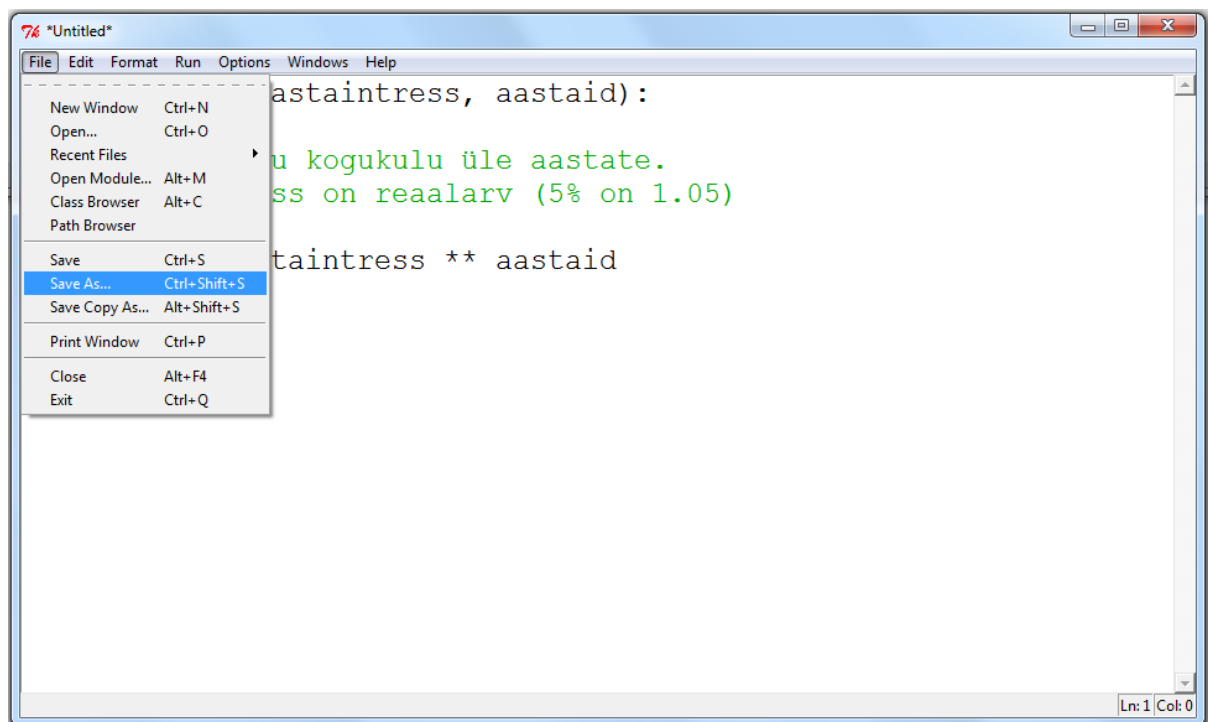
*Untitled*

File Edit Format Run Options Windows Help

New Window Ctrl+N
Open... Ctrl+O
Recent Files
Open Module... Alt+M
Class Browser Alt+C
Path Browser

Save Ctrl+S
Save As... Ctrl+Shift+S
Save Copy As... Alt+Shift+S

Print Window Ctrl+P

Close Alt+F4
Exit Ctrl+Q

astaintress, aastaid):

u kogukulu üle aastate.
ss on reaalarv (5% on 1.05)

taintress ** aastaid

Ln: 1 Col: 0